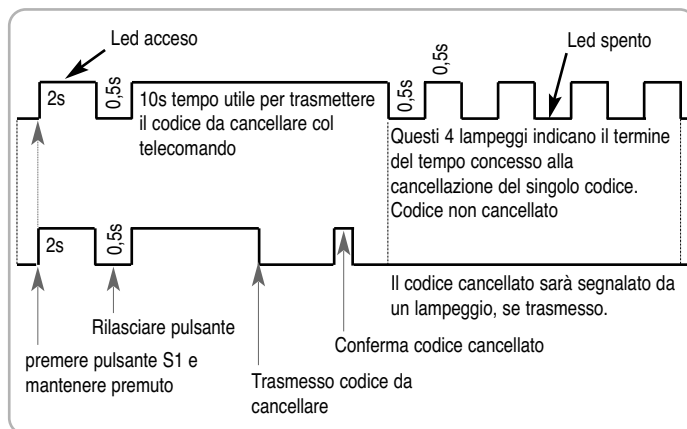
Led acceso

2s

0,5s

10s tempo utile per trasmettere il codice da cancellare col telecomando

0,5s

0,5s

Led spento

Questi 4 lampeggi indicano il termine del tempo concesso alla cancellazione del singolo codice. Codice non cancellato

2s

0,5s

Il codice cancellato sarà segnalato da un lampeggio, se trasmesso.

Rilasciare pulsante

Conferma codice cancellato

premere pulsante S1 e mantenere premuto

Trasmesso codice da cancellare